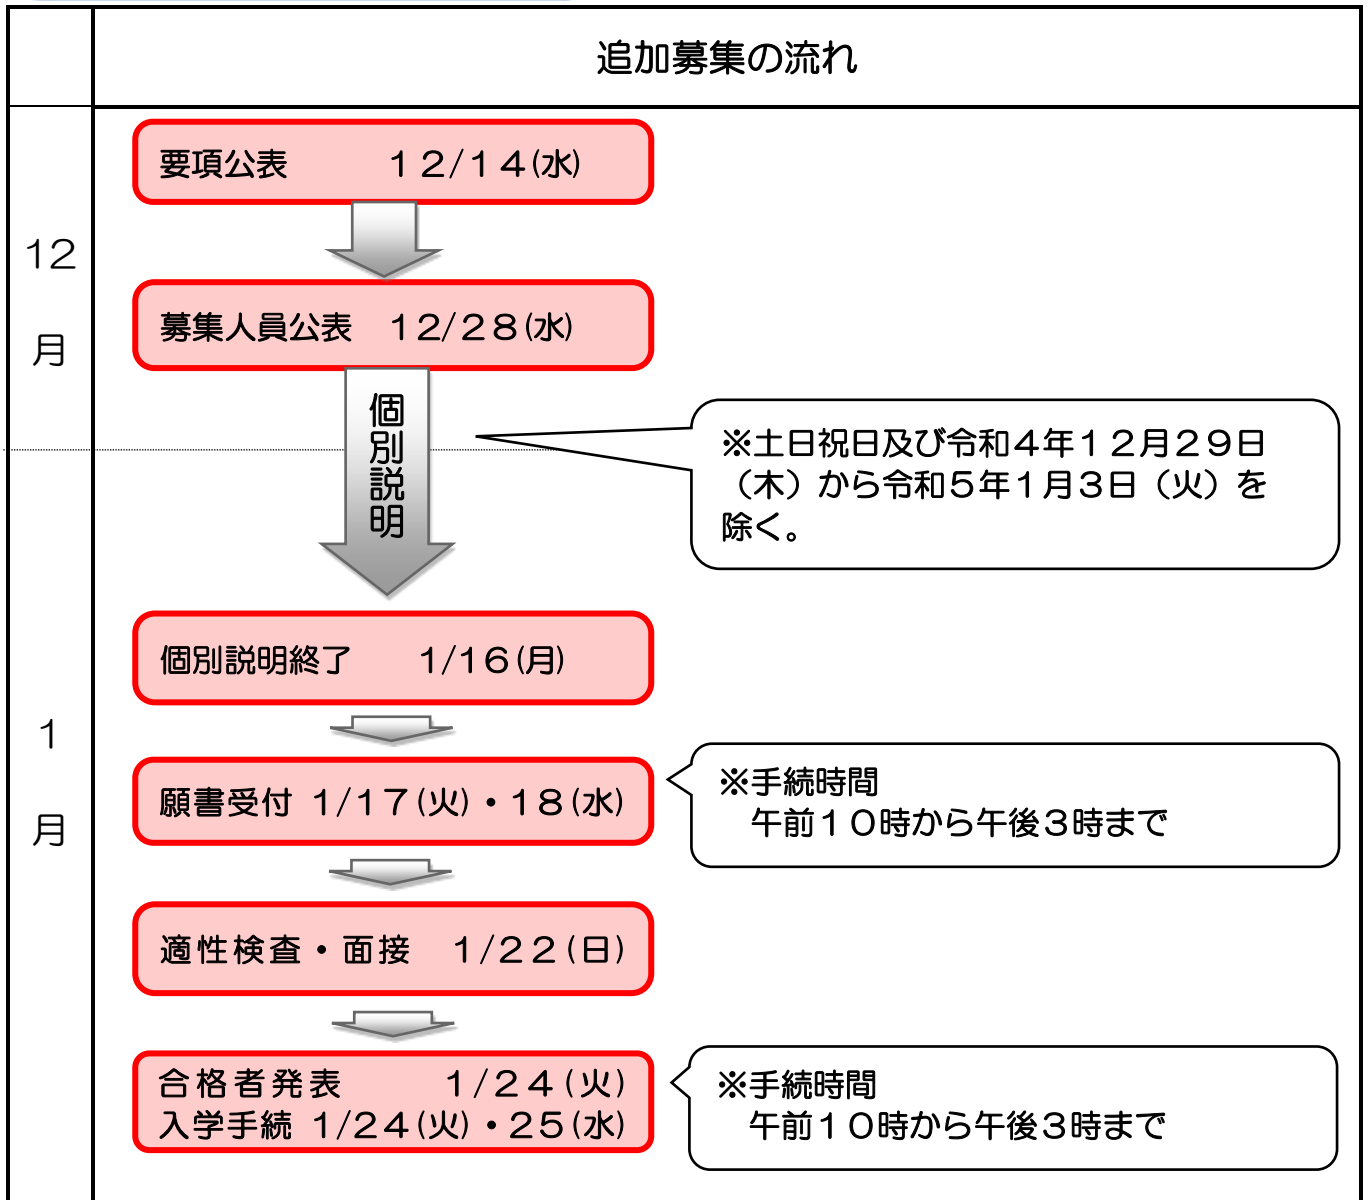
追加募集の流れ

12月

1月

要項公表　　１２/１４(水)

募集人員公表　１２/２８(水)

個別説明

※土日祝日及び令和４年１２月２９日（木）から令和５年１月３日（火）を除く。

個別説明終了　　1/16(月)

願書受付　1/17(火)・18(水)

※手続時間
午前１０時から午後３時まで

適性検査・面接　1/22(日)

合格者発表　　1/24(火)
入学手続　1/24(火)・25(水)

※手続時間
午前１０時から午後３時まで